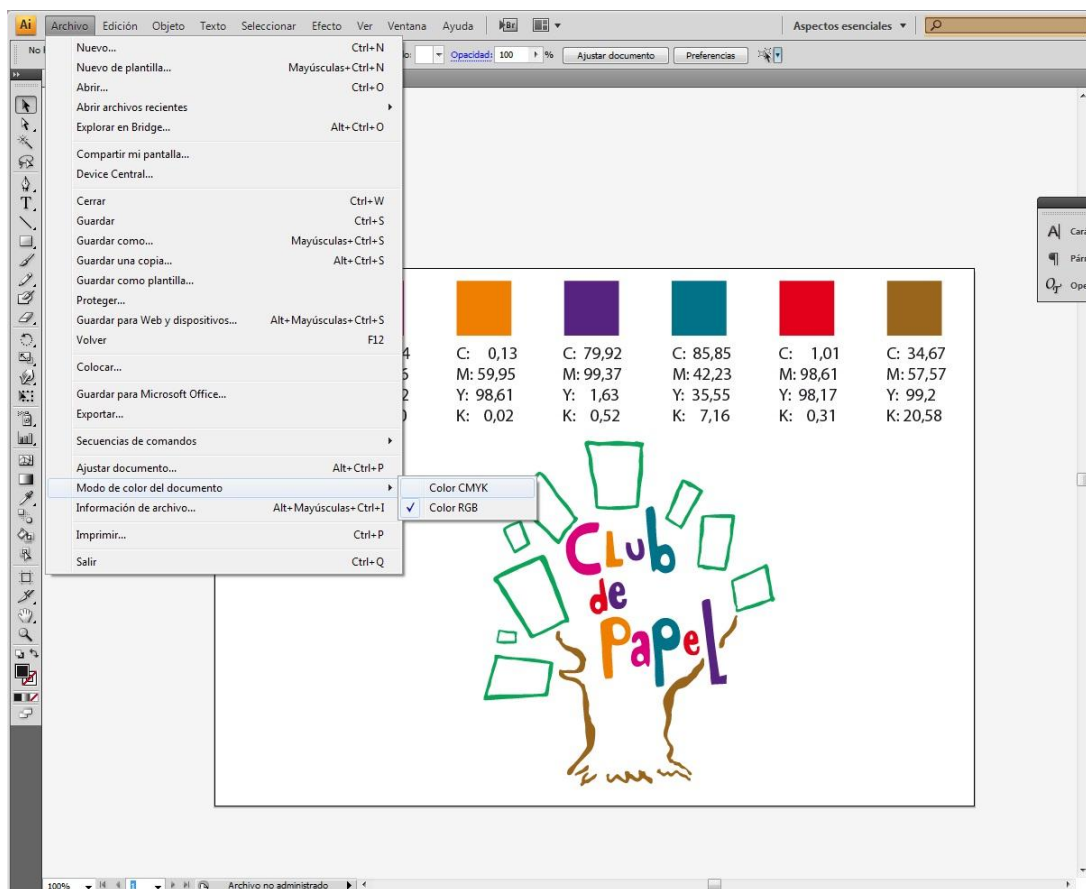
Ai Archivo Edición Objeto Texto Seleccionar Efecto Ver Ventana Ayuda Br

Aspectos esenciales ▼

No

Opacidad: 100 %  Ajustar documento  Preferencias

Nuevo... Ctrl+N
Nuevo de plantilla... Mayúsculas+Ctrl+N
Abrir... Ctrl+O
Abrir archivos recientes
Explorar en Bridge... Alt+Ctrl+O
Compartir mi pantalla...
Device Central...
Cerrar Ctrl+W
Guardar Ctrl+S
Guardar como... Mayúsculas+Ctrl+S
Guardar una copia... Alt+Ctrl+S
Guardar como plantilla...
Proteger...
Guardar para Web y dispositivos... Alt+Mayúsculas+Ctrl+S
Volver F12
Colocar...
Guardar para Microsoft Office...
Exportar...
Secuencias de comandos
Ajustar documento... Alt+Ctrl+P
Modo de color del documento
Información de archivo... Alt+Mayúsculas+Ctrl+I
Imprimir... Ctrl+P
Salir Ctrl+Q

Color CMYK
✓ Color RGB

4
5
2
0

C: 0,13
M: 59,95
Y: 98,61
K: 0,02

C: 79,92
M: 99,37
Y: 1,63
K: 0,52

C: 85,85
M: 42,23
Y: 35,55
K: 7,16

C: 1,01
M: 98,61
Y: 98,17
K: 0,31

C: 34,67
M: 57,57
Y: 99,2
K: 20,58

Club de Papel

Cara
Párr
Ope

100% Archivo no administrado